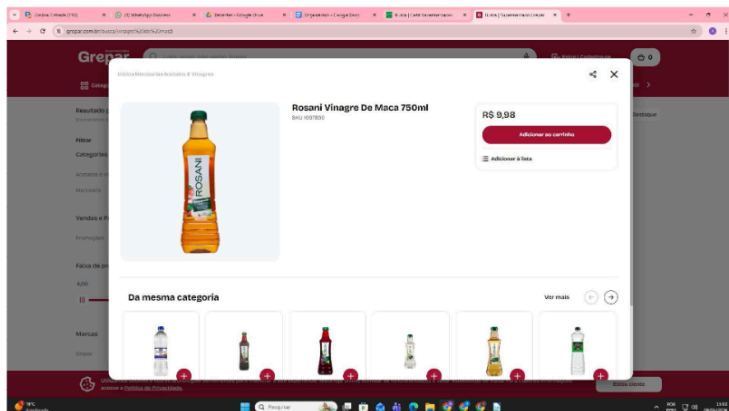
Grepar

Rosani Vinagre De Maca 750ml

SKU 1697800

R$ 9,98

Adicionar ao carrinho

Adicionar à lista

Da mesma categoria

Ver mais

ROSANI

Filtrar

Categorias

Vendas e P

Faixa de pr

Marcas

Resultado

Política de Privacidade.

Estou ciente

Pesquisar